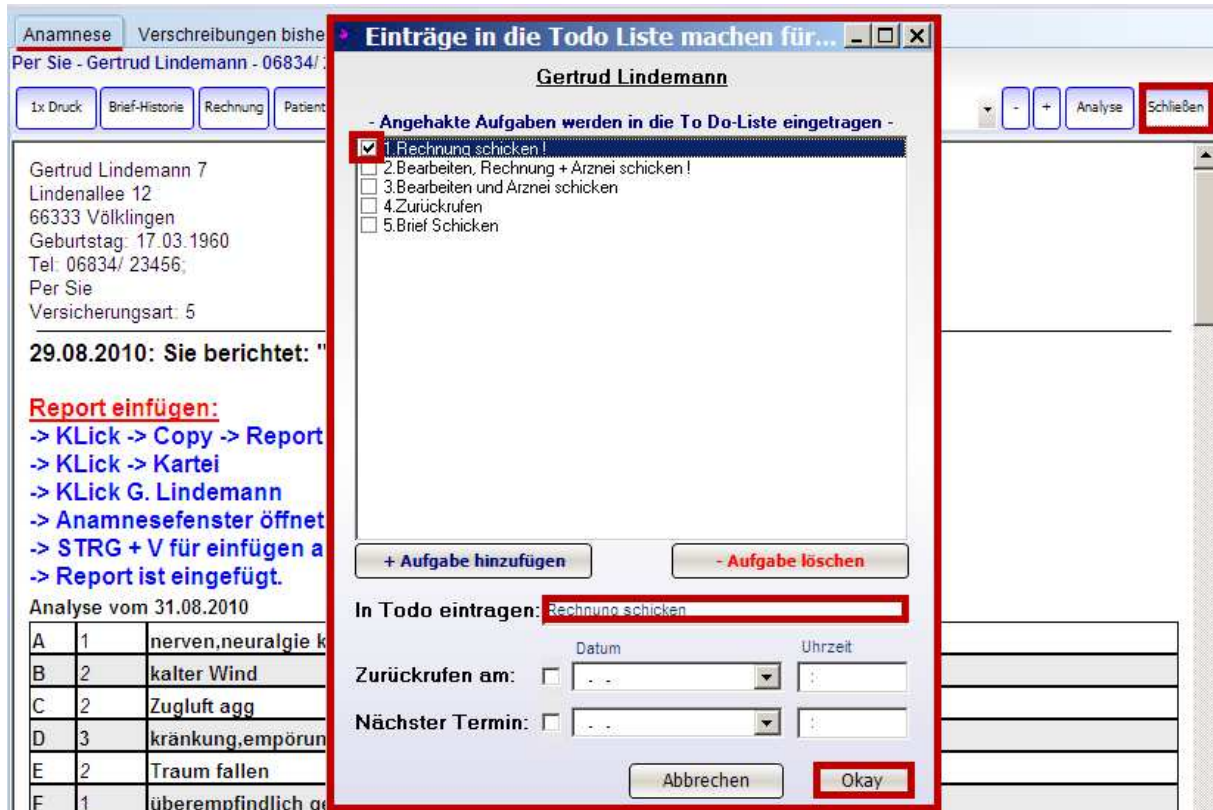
Anamnese | Verschreibungen bishe

Per Sie - Gertrud Lindemann - 06834/ 2

1x Druck | Brief-Historie | Rechnung | Patient

- | + | Analyse | Schließen

Gertrud Lindemann 7
Lindenallee 12
66333 Völklingen
Geburtstag: 17.03.1960
Tel: 06834/ 23456;
Per Sie
Versicherungsart: 5

29.08.2010: Sie berichtet: "

Report einfügen:
-> KLick -> Copy -> Report
-> KLick -> Kartei
-> KLick G. Lindemann
-> Anamnesefenster öffnet
-> STRG + V für einfügen a
-> Report ist eingefügt.

Analyse vom 31.08.2010

| | | |
|---|---|---|
| A | 1 | nerven,neuralgie k |
| B | 2 | kalter Wind |
| C | 2 | Zugluft agg |
| D | 3 | kränkung,empörun |
| E | 2 | Traum fallen |
| F | 1 | überempfindlich ge |

Einträge in die Todo Liste machen für...

Gertrud Lindemann

- Angehakte Aufgaben werden in die To Do-Liste eingetragen -

1.Rechnung schicken !
2.Bearbeiten, Rechnung + Arznei schicken !
3.Bearbeiten und Arznei schicken
4.Zurückrufen
5.Brief Schicken

+ Aufgabe hinzufügen
- Aufgabe löschen

In Todo eintragen: Rechnung schicken

Datum
Uhrzeit

Zurückrufen am:
Nächster Termin:

Abbrechen
Okay